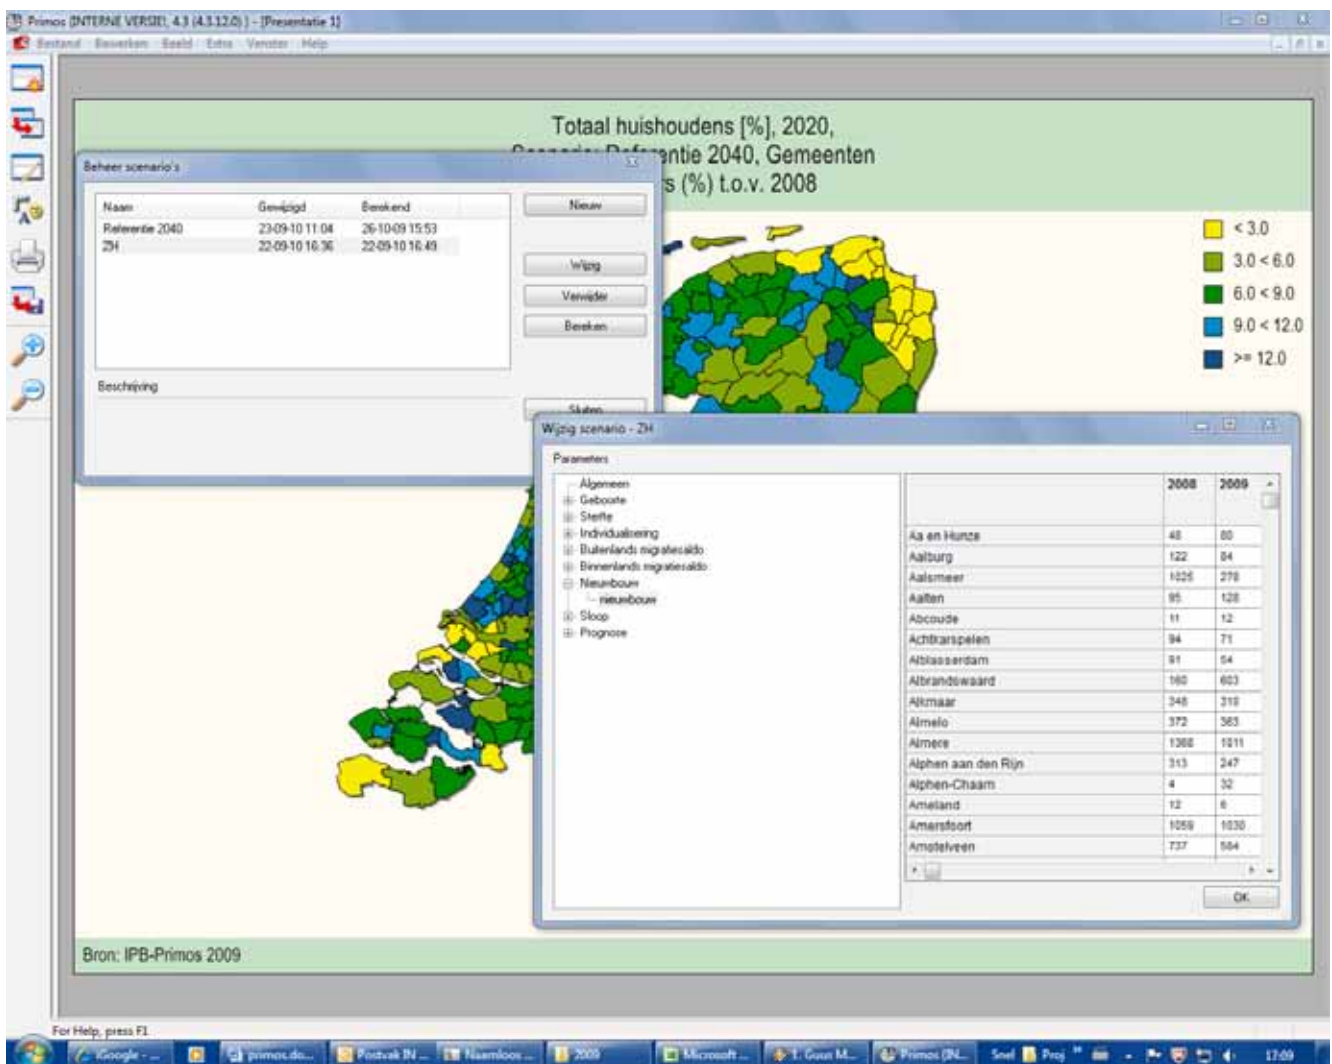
Primos (INTERNE VERSIE) 4.3 (4.3.12.0) - [Presentatie 1]
Bestand Bewerken Beeld Extra Venster Help

Totaal huishoudens [%], 2020,
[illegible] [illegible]entie 2040, Gemeenten
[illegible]s (%) t.o.v. 2008

< 3.0
3.0 < 6.0
6.0 < 9.0
9.0 < 12.0
>= 12.0

Beheer scenario's

| Naam | Gewijzigd | Berekend |
|---|---|---|
| Referentie 2040 | 23-09-10 11:04 | 26-10-09 15:53 |
| ZH | 22-09-10 16:36 | 22-09-10 16:49 |

Nieuw
Wijzig
Verwijder
Bereken
Beschrijving
Sluiten

Wijzig scenario - ZH
Parameters
Algemeen
Geboorte
Sterfte
Individualisering
Buitenlands migratiesaldo
Binnenlands migratiesaldo
Nieuwbouw
nieuwbouw
Sloop
Prognose

| | 2008 | 2009 |
|---|---|---|
| Aa en Hunze | 48 | 80 |
| Aalburg | 122 | 84 |
| Aalsmeer | 1025 | 278 |
| Aalten | 95 | 128 |
| Abcoude | 11 | 12 |
| Achtkarspelen | 94 | 71 |
| Alblasserdam | 91 | 54 |
| Albrandswaard | 160 | 603 |
| Alkmaar | 348 | 318 |
| Almelo | 372 | 383 |
| Almere | 1368 | 1011 |
| Alphen aan den Rijn | 313 | 247 |
| Alphen-Chaam | 4 | 32 |
| Ameland | 12 | 6 |
| Amersfoort | 1059 | 1030 |
| Amstelveen | 737 | 584 |

OK

Bron: IPB-Primos 2009

For Help, press F1
Google - ... primos.do... Postvak IN ... Naamloos ... 2009 Microsoft ... 1. Guus M... Primos (IN... Snel Proj 17:09